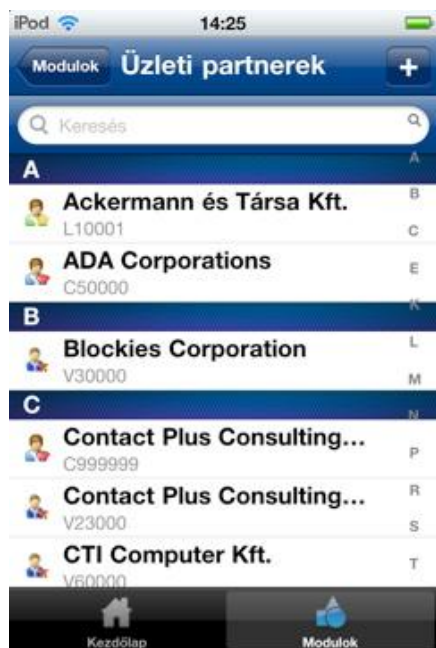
iPod 14:25

Modulok Üzleti partnerek +

Keresés

A
Ackermann és Társa Kft.
L10001
ADA Corporations
C50000
B
Blockies Corporation
V30000
C
Contact Plus Consulting...
C999999
Contact Plus Consulting...
V23000
CTI Computer Kft.
V60000

A B C E K L M N P R S T

Kezdőlap Modulok